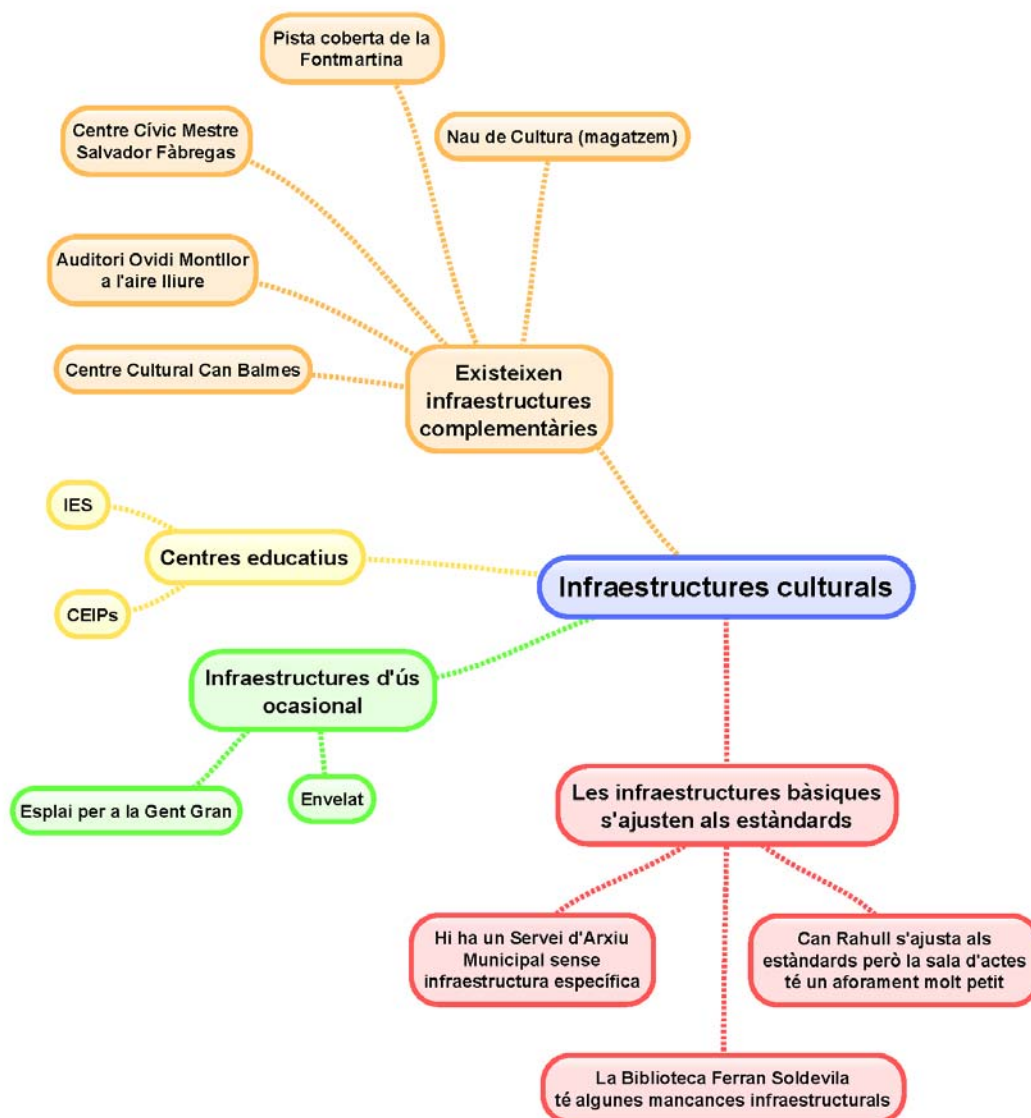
Infraestructures culturals

Existeixen infraestructures complementàries

Pista coberta de la Fontmartina

Nau de Cultura (magatzem)

Centre Cívic Mestre Salvador Fàbregas

Auditori Ovidi Montllor a l'aire lliure

Centre Cultural Can Balmes

Centres educatius

IES

CEIPs

Infraestructures d'ús ocasional

Esplai per a la Gent Gran

Envelat

Les infraestructures bàsiques s'ajusten als estàndards

Hi ha un Servei d'Arxiu Municipal sense infraestructura específica

Can Rahull s'ajusta als estàndards però la sala d'actes té un aforament molt petit

La Biblioteca Ferran Soldevila té algunes mancances infraestructurals